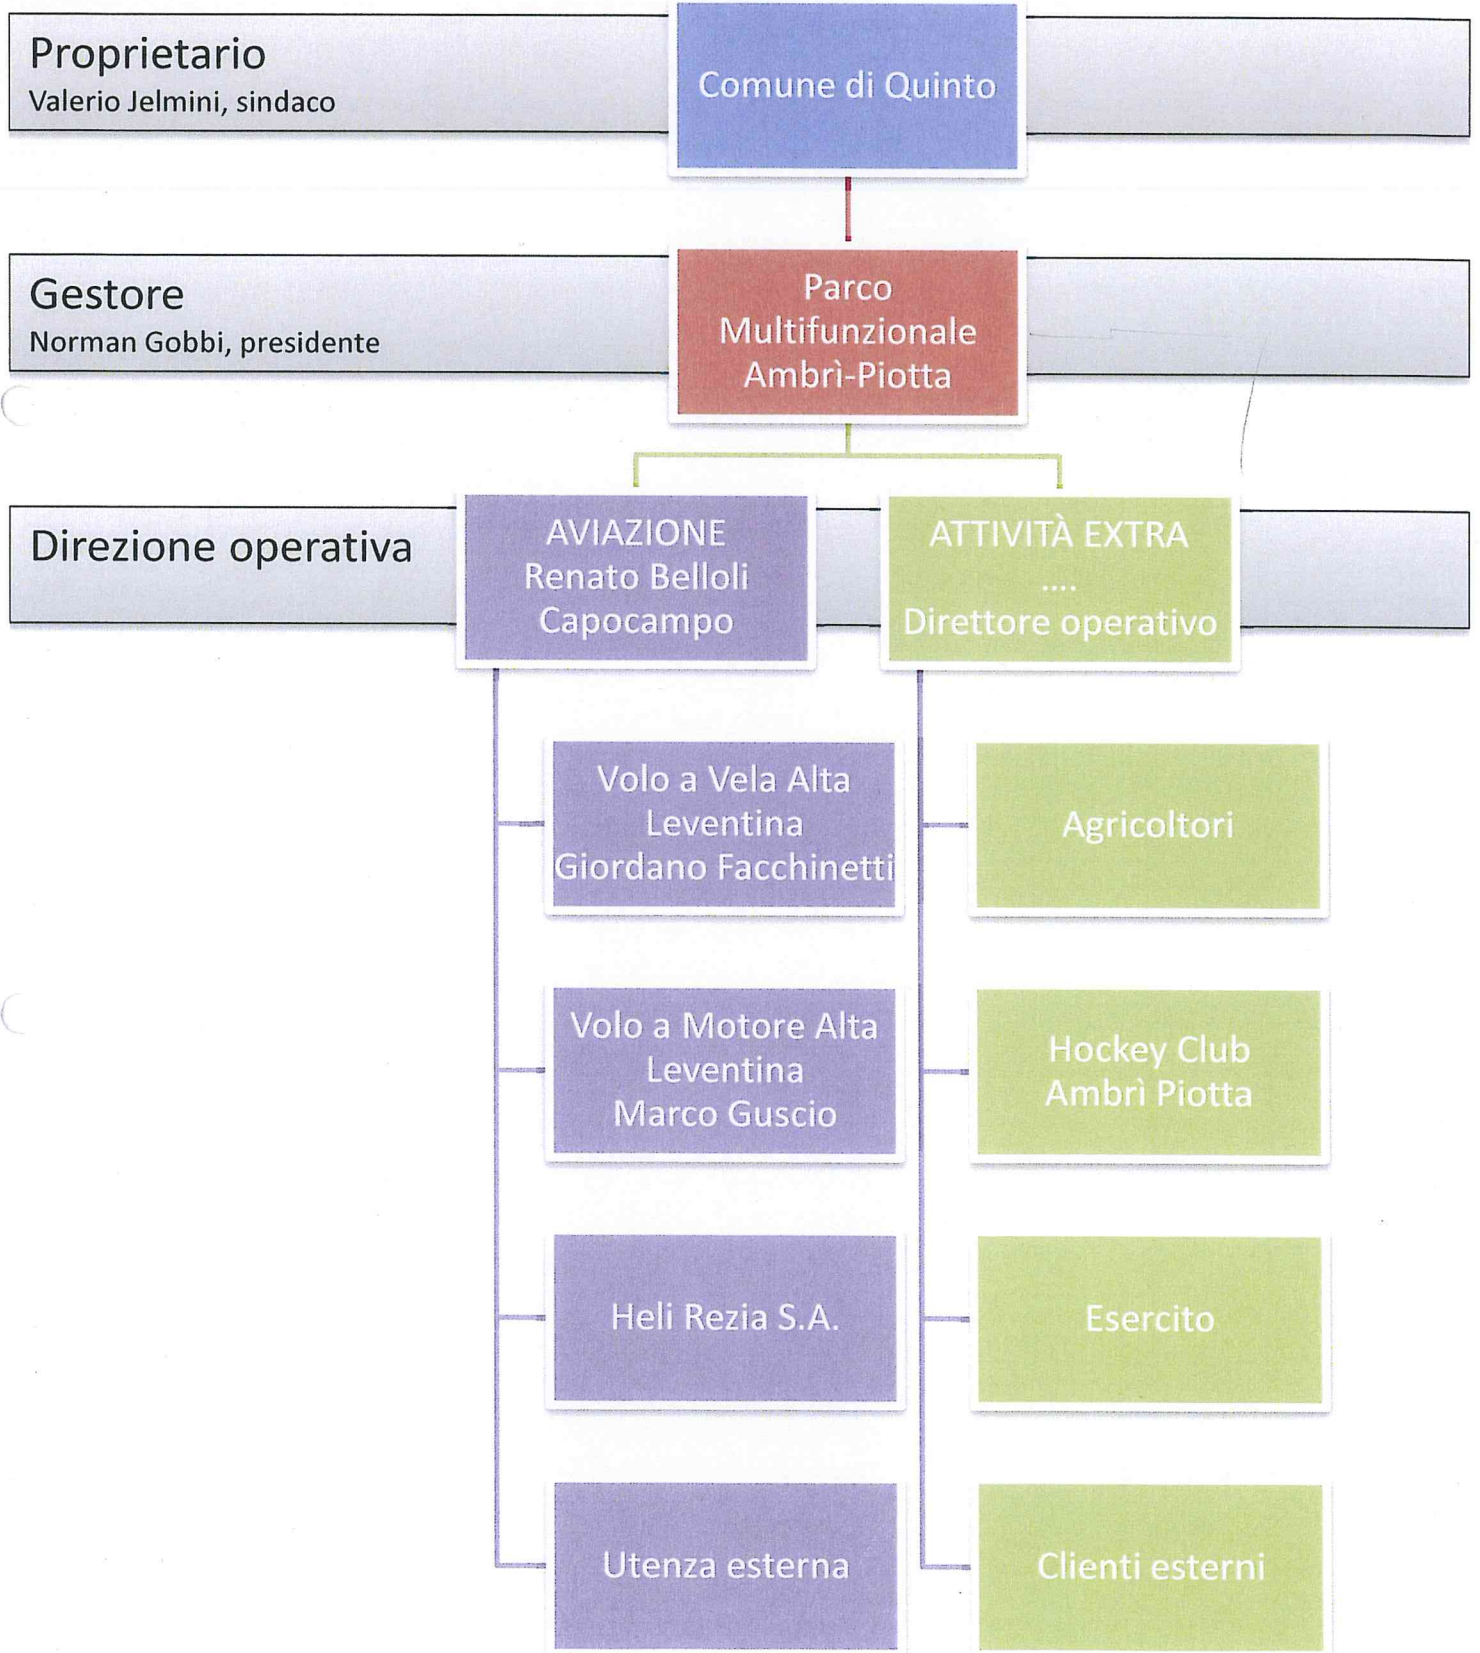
Proprietario
Valerio Jelmini, sindaco

Comune di Quinto

Gestore
Norman Gobbi, presidente

Parco Multifunzionale Ambrì-Piotta

Direzione operativa

AVIAZIONE
Renato Belloli
Capocampo

ATTIVITÀ EXTRA
....
Direttore operativo

Volo a Vela Alta Leventina
Giordano Facchinetti

Volo a Motore Alta Leventina
Marco Guscio

Heli Rezia S.A.

Utenza esterna

Agricoltori

Hockey Club Ambrì Piotta

Esercito

Clienti esterni